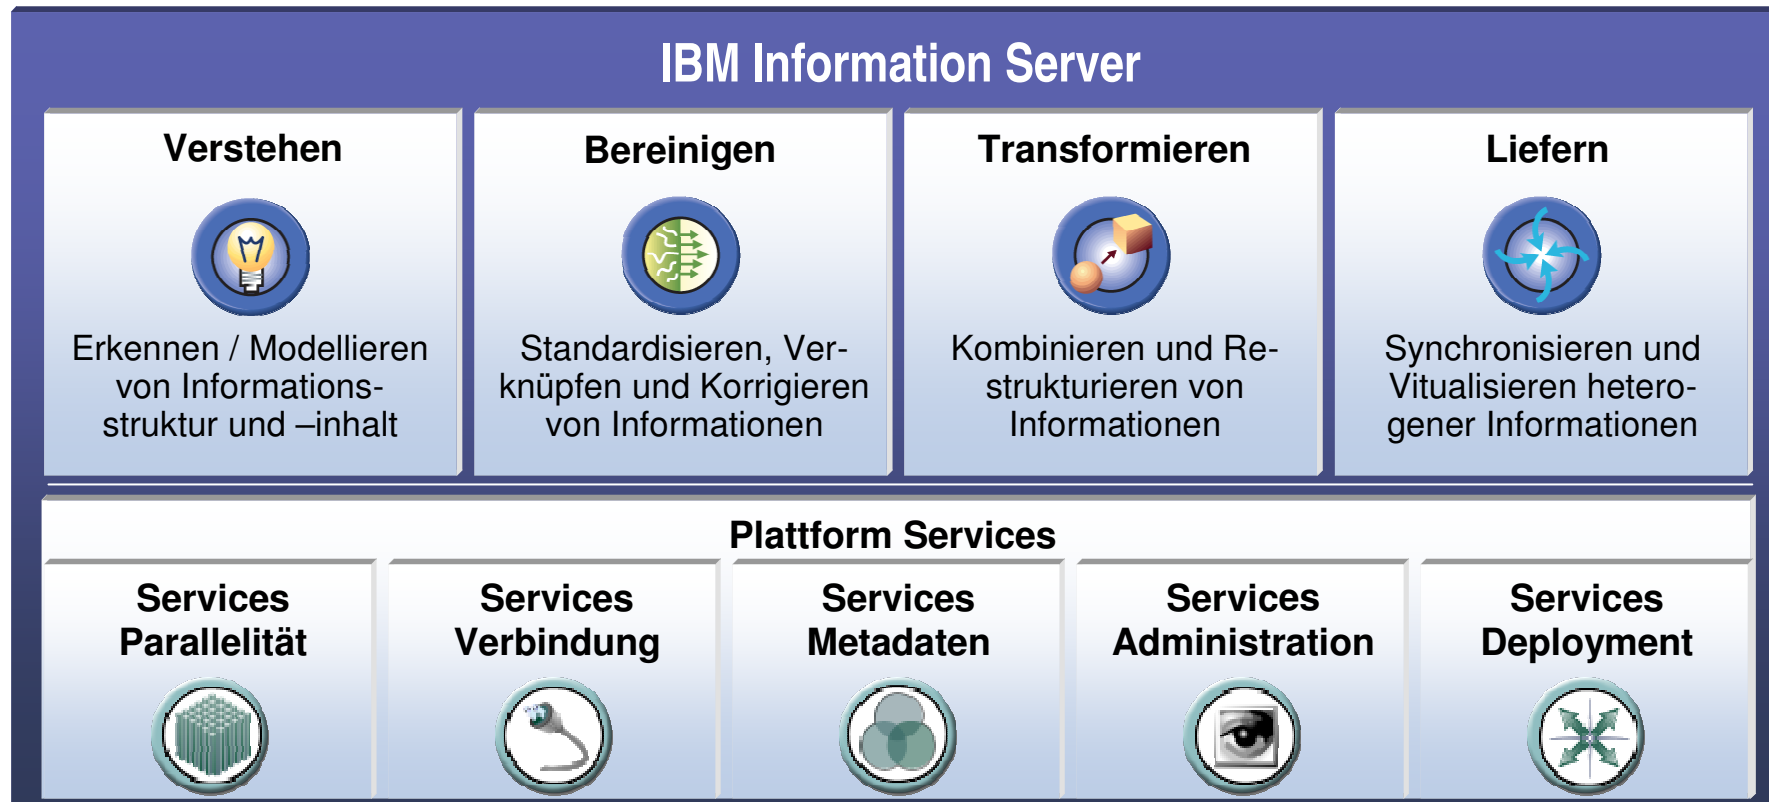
IBM Information Server

Verstehen

Erkennen / Modellieren von Informationsstruktur und –inhalt

Bereinigen

Standardisieren, Verknüpfen und Korrigieren von Informationen

Transformieren

Kombinieren und Restrukturieren von Informationen

Liefern

Synchronisieren und Vitualisieren heterogener Informationen

Plattform Services

Services Parallelität

Services Verbindung

Services Metadaten

Services Administration

Services Deployment